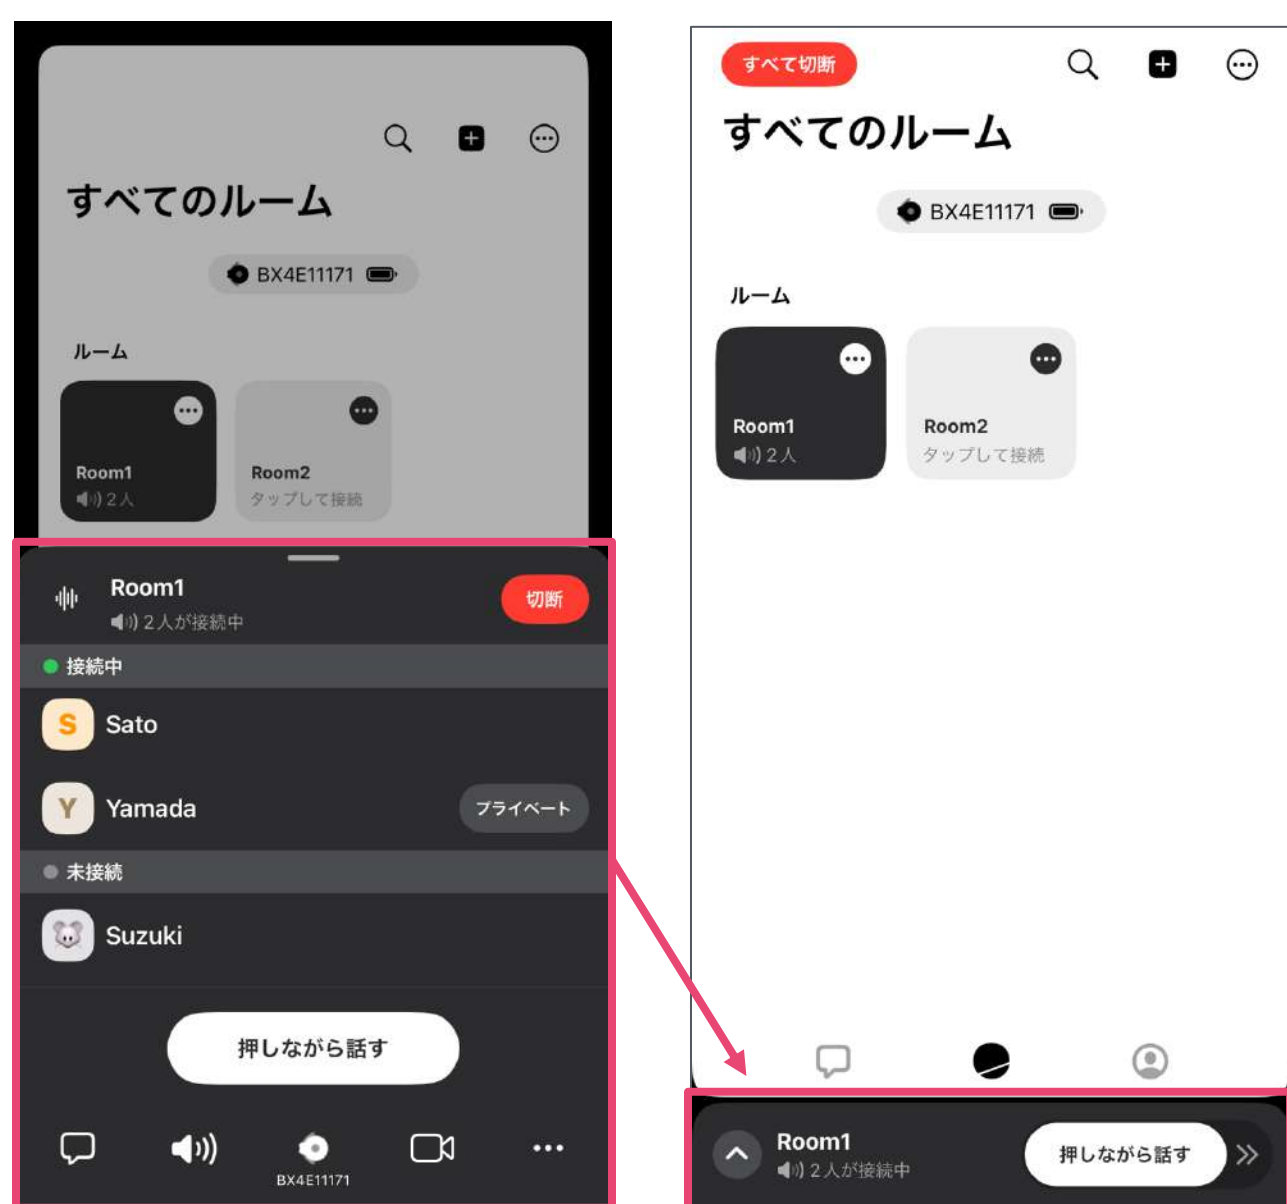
すべてのルーム

BX4E11171

ルーム

Room1
2人

Room2
タップして接続

Room1
2人が接続中
切断

接続中
S Sato
Y Yamada
プライベート

未接続
Suzuki

押しながら話す

BX4E11171

すべて切断

すべてのルーム

BX4E11171

ルーム

Room1
2人

Room2
タップして接続

Room1
2人が接続中
押しながら話す